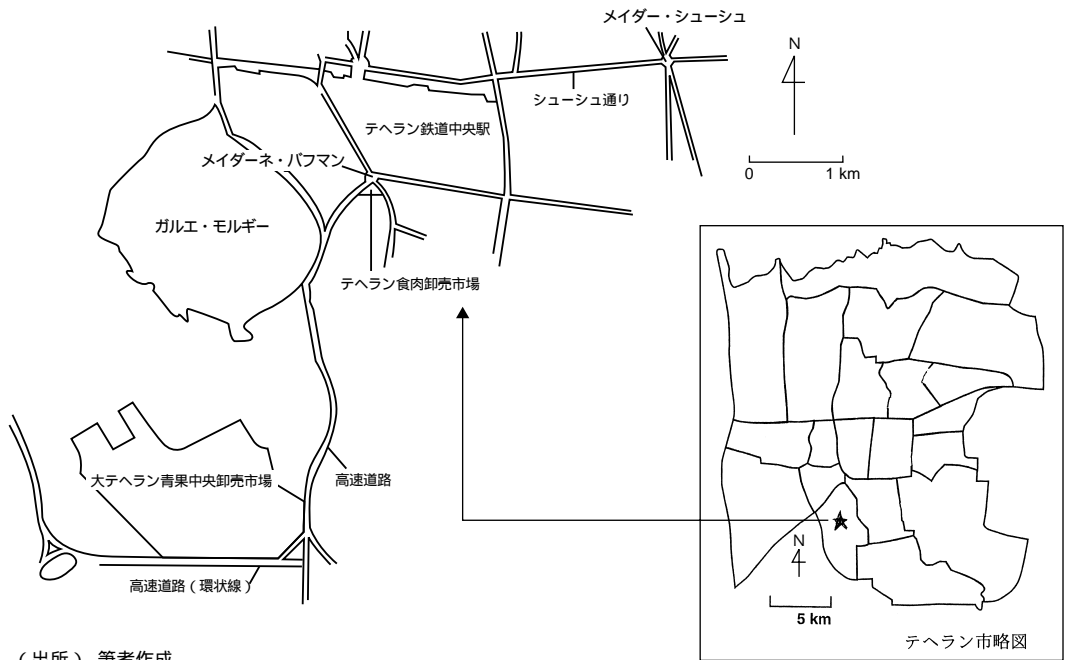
メイダー・シューシュ

N

シューシュ通り

テヘラン鉄道中央駅

0　1 km

メイダーネ・パフマン

ガルエ・モルギー

テヘラン食肉卸売市場

大テヘラン青果中央卸売市場

高速道路

高速道路（環状線）

N

5 km

テヘラン市略図

（出所）筆者作成